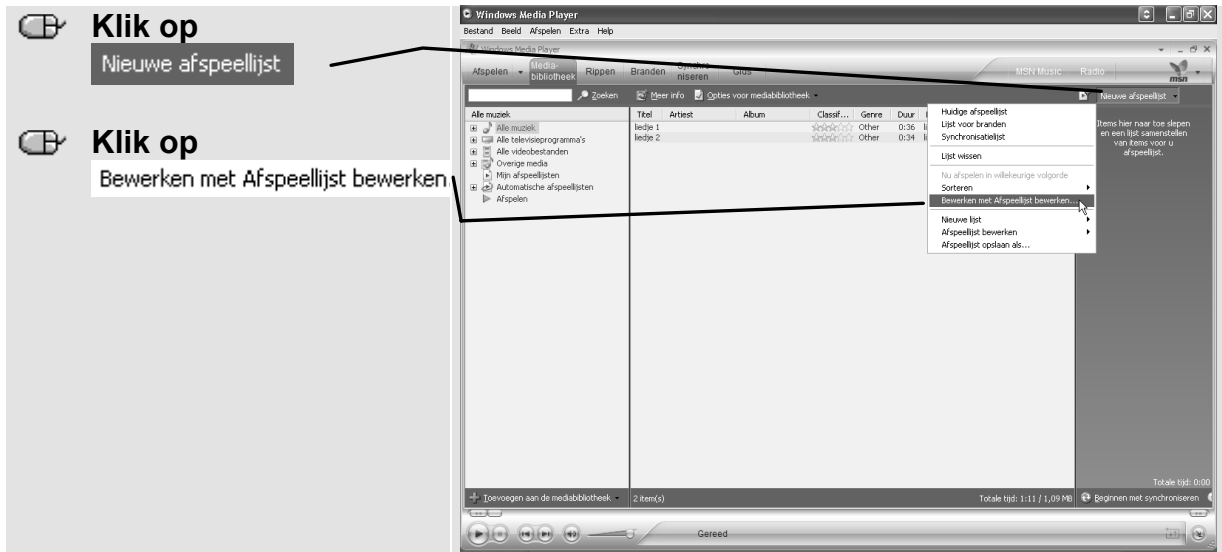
Klik op

Nieuwe afspeellijst

Klik op

Bewerken met Afspeellijst bewerken

Windows Media Player

Bestand Beeld Afspelen Extra Help

Windows Media Player

Afspelen Mediabibliotheek Rippen Branden Synchroniseren Gids MSN Music Radio msn

Zoeken Meer info Opties voor mediabibliotheek Nieuwe afspeellijst

Alle muziek
Alle muziek
Alle televisieprogramma's
Alle videobestanden
Overige media
Mijn afspeellijsten
Automatische afspeellijsten
Afspelen

| Titel | Artiest | Album | Classif... | Genre | Duur |
|---|---|---|---|---|---|
| liedje 1 | | | | Other | 0:36 |
| liedje 2 | | | | Other | 0:34 |

Huidige afspeellijst
Lijst voor branden
Synchronisatielijst
Lijst wissen
Nu afspelen in willekeurige volgorde
Sorteren
Bewerken met Afspeellijst bewerken...
Nieuwe lijst
Afspeellijst bewerken
Afspeellijst opslaan als...

Items hier naar toe slepen en een lijst samenstellen van items voor u afspeellijst.

Totale tijd: 0:00

Toevoegen aan de mediabibliotheek 2 item(s) Totale tijd: 1:11 / 1,09 MB Beginnen met synchroniseren

Gereed